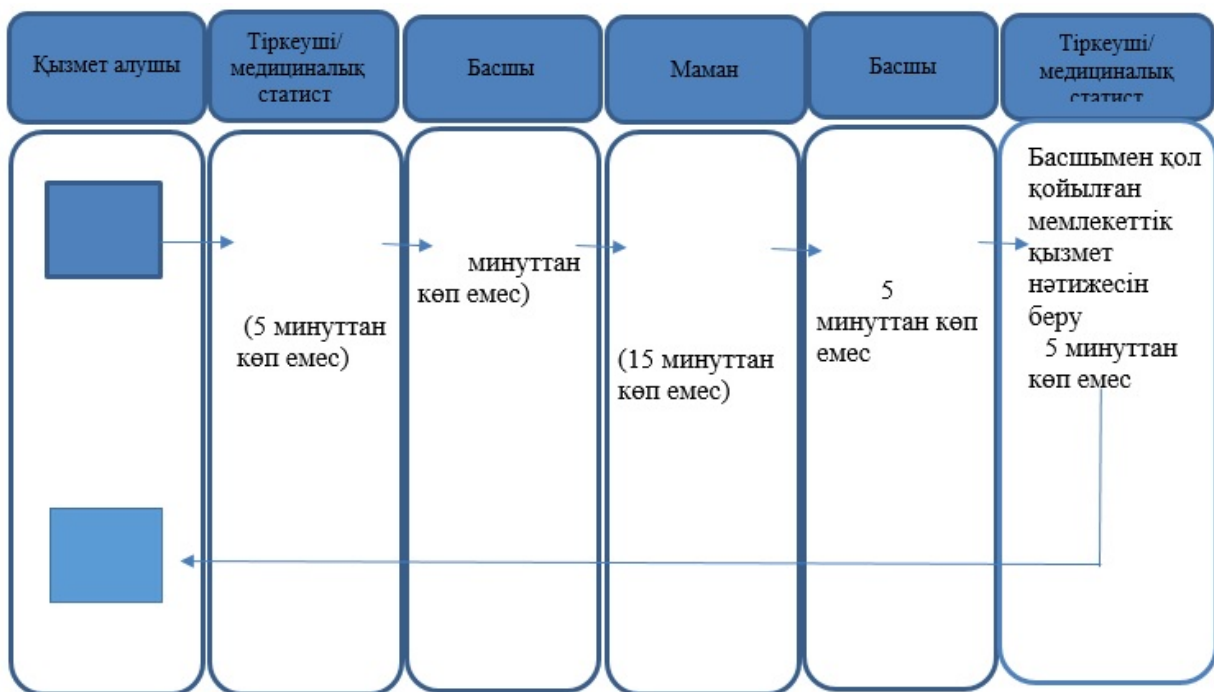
Қызмет алушы

Тіркеуші/ медициналық статист

Басшы

Маман

Басшы

Тіркеуші/ медициналық статист

(5 минуттан көп емес)

минуттан көп емес)

(15 минуттан көп емес)

5 минуттан көп емес

Басшымен қол қойылған мемлекеттік қызмет нәтижесін беру 5 минуттан көп емес